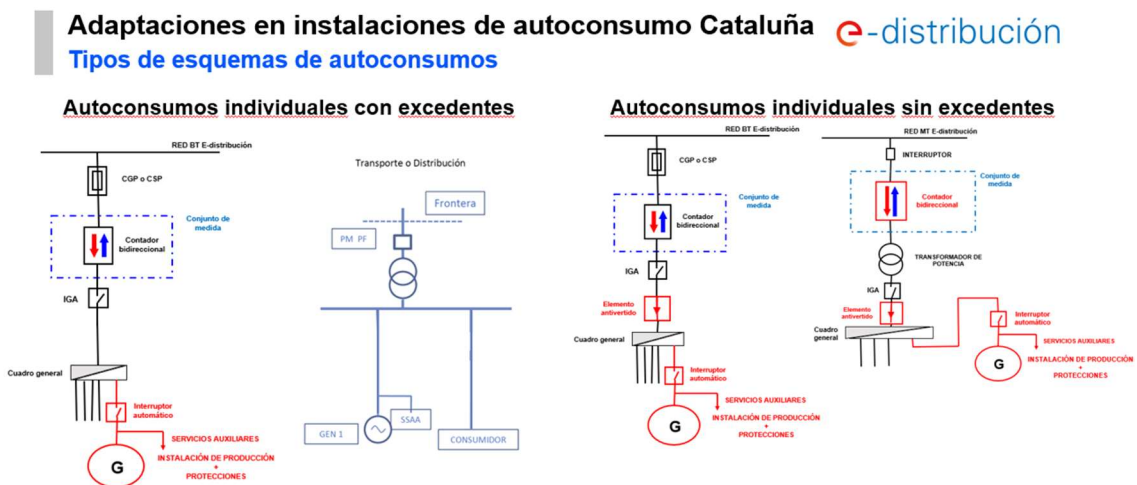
Adaptaciones en instalaciones de autoconsumo Cataluña

e-distribución

Tipos de esquemas de autoconsumos

Autoconsumos individuales con excedentes

RED BT E-distribución

CGP o CSP

Conjunto de medida

Contador bidireccional

IGA

Cuadro general

Interruptor automático

SERVICIOS AUXILIARES

INSTALACIÓN DE PRODUCCIÓN + PROTECCIONES

G

Transporte o Distribución

Frontera

PM PF

GEN 1

SSAA

CONSUMIDOR

Autoconsumos individuales sin excedentes

RED BT E-distribución

CGP o CSP

Conjunto de medida

Contador bidireccional

IGA

Elemento antivertido

Cuadro general

Interruptor automático

SERVICIOS AUXILIARES

INSTALACIÓN DE PRODUCCIÓN + PROTECCIONES

G

RED MT E-distribución

INTERRUPTOR

Conjunto de medida

Contador bidireccional

TRANSFORMADOR DE POTENCIA

IGA

Elemento antivertido

Cuadro general

Interruptor automático

SERVICIOS AUXILIARES

INSTALACIÓN DE PRODUCCIÓN + PROTECCIONES

G